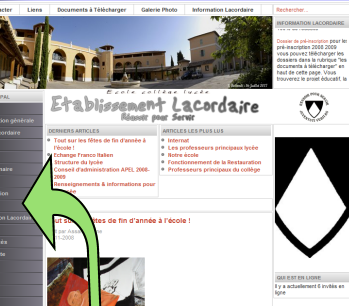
cter | Liens | Documents à Télécharger | Galerie Photo | Information Lacordaire

Rechercher...

INFORMATION LACORDAIRE

Dossier de pré-inscription pour les pré-inscription 2008 2009 vous pouvez télécharger les dossiers dans la rubrique "les documents à télécharger" en haut de cette page. Vous trouverez le projet éducatif, la

École collège lycée

Établissement Lacordaire
Réussir pour Servir

PAL
ormation générale
cordaire
aire
on Lacordaire

DERNIERS ARTICLES
Tout sur les fêtes de fin d'année à l'école !
Échange Franco-Italien
Structure du lycée
Conseil d'administration APEL 2008-2009
Renseignements & informations pour

ARTICLES LES PLUS LUS
Internat
Les professeurs principaux lycée
Notre école
Fonctionnement de la Restauration
Professeurs principaux du collège

ut s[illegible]tes de fin d'année à l'école !

QUI EST EN LIGNE
Il y a actuellement 6 invités en ligne